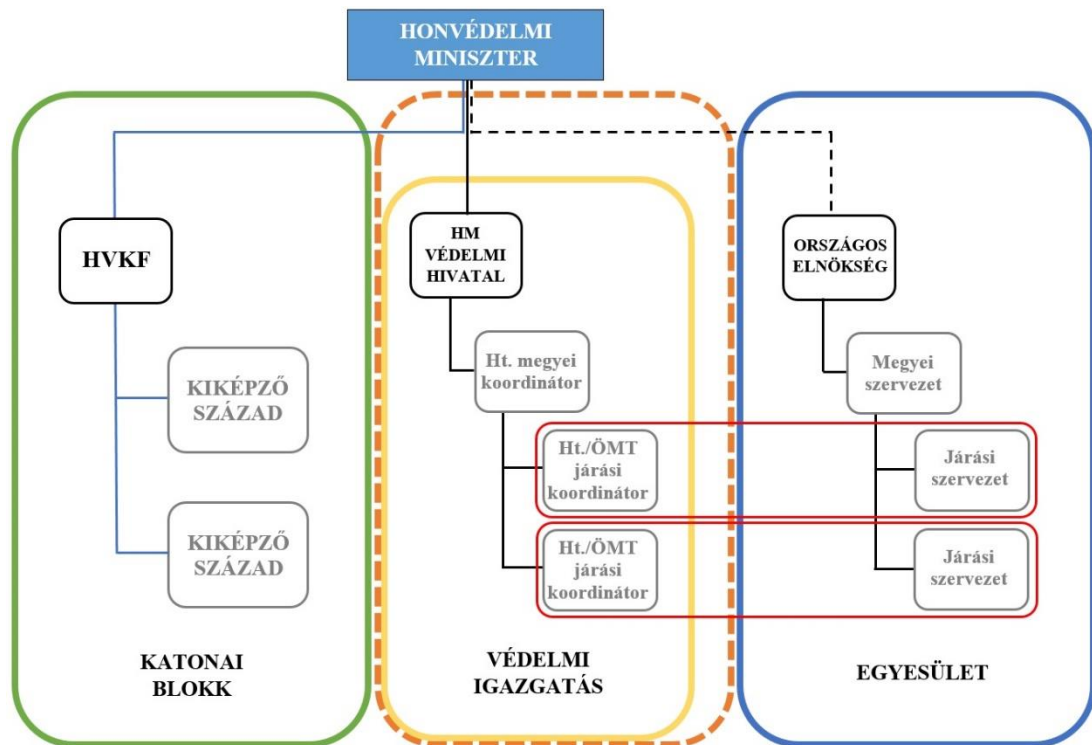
HONVÉDELMI MINISZTER

HVKF

KIKÉPZŐ SZÁZAD

KIKÉPZŐ SZÁZAD

KATONAI BLOKK

HM VÉDELMI HIVATAL

Ht. megyei koordinátor

Ht./ÖMT járási koordinátor

Ht./ÖMT járási koordinátor

VÉDELMI IGAZGATÁS

ORSZÁGOS ELNÖKSÉG

Megyei szervezet

Járási szervezet

Járási szervezet

EGYESÜLET